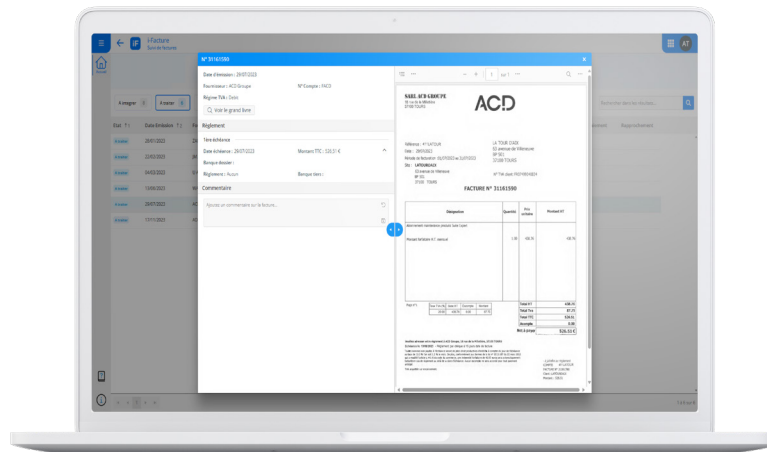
i-facture
Suivi de factures

N° 31161590

Date d'émission : 28/07/2023
Fournisseur : ACD Groupe
N° Compte : FACS
Régime TVA : Débit
Voir le grand livre

Règlement

1ère échéance
Date échéance : 28/07/2023
Montant TTC : 528,51 €
Banque dossier :
Règlement : Aucun
Banque tiers :

Commentaire

Ajoutez un commentaire sur la facture...

A intégrer
A traiter

État
Date Émission
28/01/2023
22/02/2023
04/02/2023
13/08/2023
28/07/2023
17/11/2023

SARL ACD GROUPE
ACD

FACTURE N° 31161590

Désignation
Quantité
Prix unitaire
Montant HT

Total HT
Total Tva
Total TTC
Acompte
Net à payer
528,51 €

Rechercher dans les résultats...
Rapprochement

AT